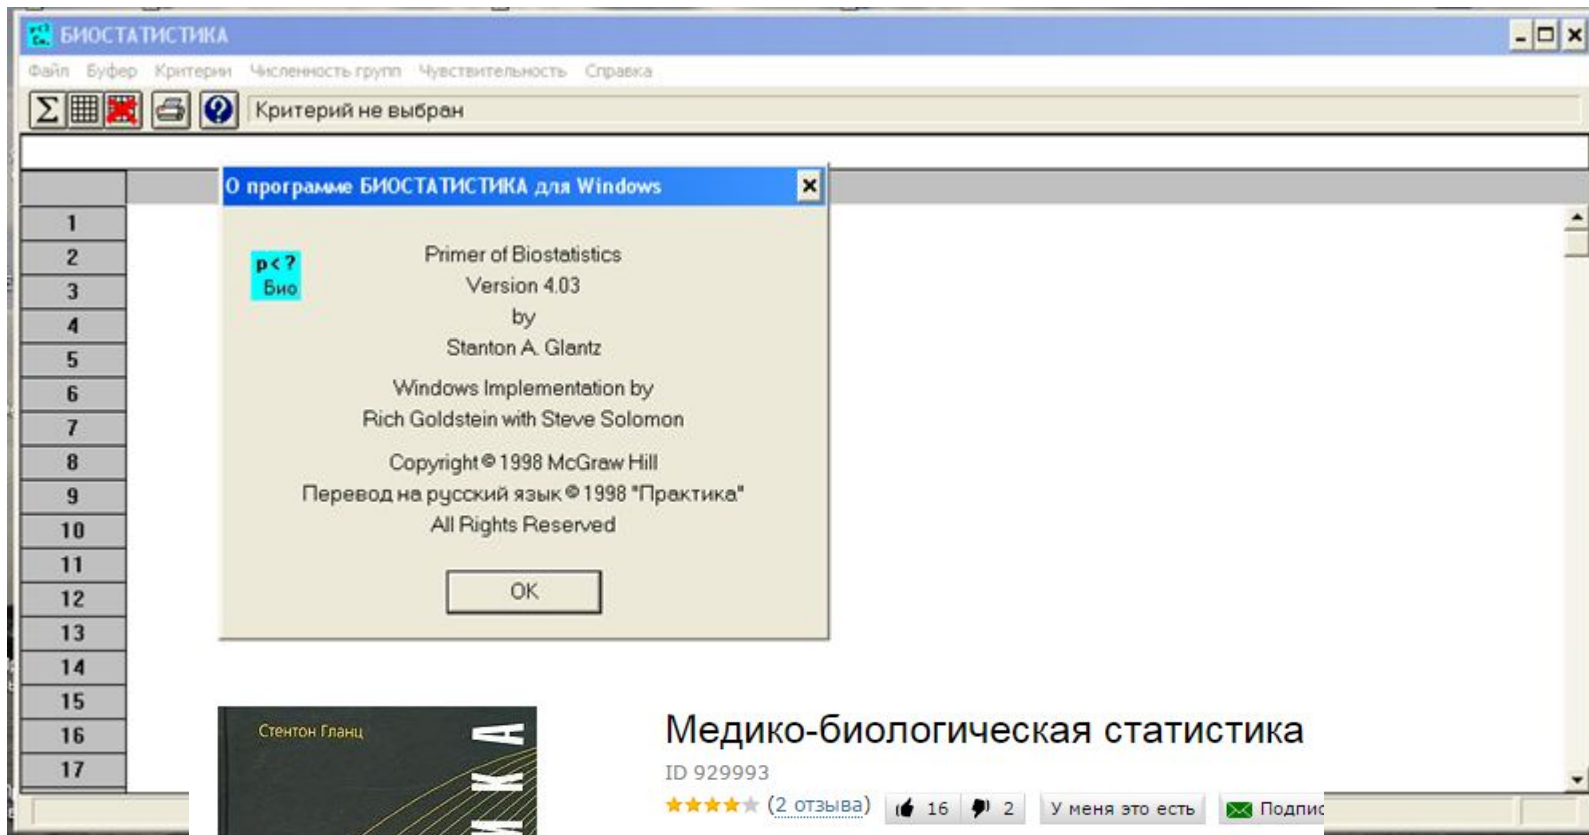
БИОСТАТИСТИКА

Файл Буфер Критерии Численность групп Чувствительность Справка

Критерий не выбран

О программе БИОСТАТИСТИКА для Windows

p<?
Био

Primer of Biostatistics
Version 4.03
by
Stanton A. Glantz

Windows Implementation by
Rich Goldstein with Steve Solomon

Copyright © 1998 McGraw Hill
Перевод на русский язык © 1998 "Практика"
All Rights Reserved

OK

1
2
3
4
5
6
7
8
9
10
11
12
13
14
15
16
17

Стентон Гланц

ИКА

Медико-биологическая статистика

ID 929993

(2 отзыва) 16 2 У меня это есть Подпис